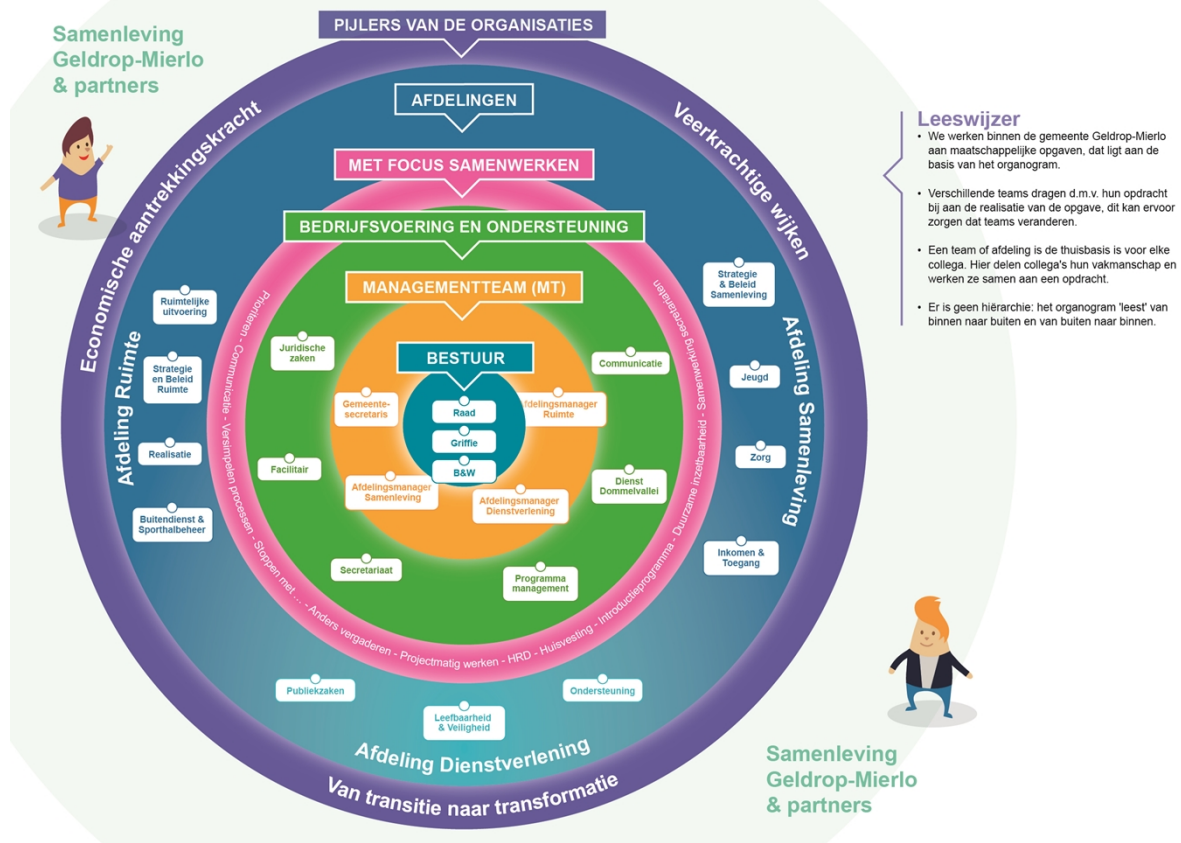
Samenleving Geldrop-Mierlo & partners

PIJLERS VAN DE ORGANISATIES

Economische aantrekkingskracht

Veerkrachtige wijken

AFDELINGEN

MET FOCUS SAMENWERKEN

BEDRIJFSVOERING EN ONDERSTEUNING

MANAGEMENTTEAM (MT)

BESTUUR

Raad

Griffie

B&W

Gemeente-secretaris

Afdelingsmanager Ruimte

Afdelingsmanager Samenleving

Afdelingsmanager Dienstverlening

Juridische zaken

Communicatie

Facilitair

Dienst Dommelvallei

Secretariaat

Programma management

Prioriteren - Communicatie - Versimpelen processen - Stoppen met ... - Anders vergaderen - Projectmatig werken - HRD - Huisvesting - Introductieprogramma - Duurzame inzetbaarheid - Samenwerking secretariaten

Afdeling Ruimte

Ruimtelijke uitvoering

Strategie en Beleid Ruimte

Realisatie

Buitendienst & Sporthalbeheer

Afdeling Samenleving

Strategie & Beleid Samenleving

Jeugd

Zorg

Inkomen & Toegang

Publiekzaken

Leefbaarheid & Veiligheid

Ondersteuning

Afdeling Dienstverlening

Van transitie naar transformatie

Leeswijzer
• We werken binnen de gemeente Geldrop-Mierlo aan maatschappelijke opgaven, dat ligt aan de basis van het organogram.

• Verschillende teams dragen d.m.v. hun opdracht bij aan de realisatie van de opgave, dit kan ervoor zorgen dat teams veranderen.

• Een team of afdeling is de thuisbasis is voor elke collega. Hier delen collega's hun vakmanschap en werken ze samen aan een opdracht.

• Er is geen hiërarchie: het organogram 'leest' van binnen naar buiten en van buiten naar binnen.

Samenleving Geldrop-Mierlo & partners